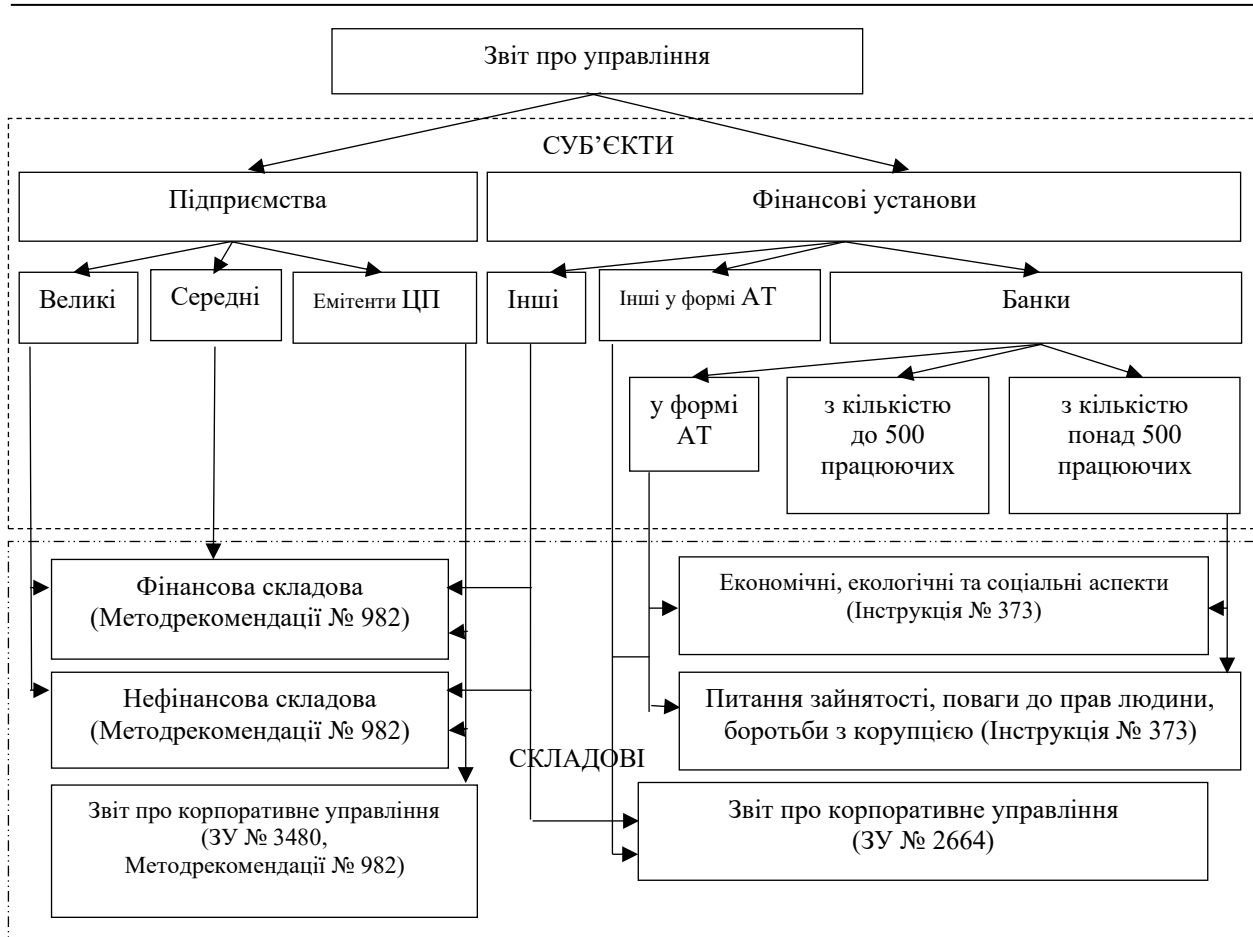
Звіт про управління

СУБ'ЄКТИ

Підприємства

Фінансові установи

Великі

Середні

Емітенти ЦП

Інші

Інші у формі АТ

Банки

у формі АТ

з кількістю до 500 працюючих

з кількістю понад 500 працюючих

Фінансова складова (Методрекомендації № 982)

Нефінансова складова (Методрекомендації № 982)

Звіт про корпоративне управління (ЗУ № 3480, Методрекомендації № 982)

Економічні, екологічні та соціальні аспекти (Інструкція № 373)

Питання зайнятості, поваги до прав людини, боротьби з корупцією (Інструкція № 373)

СКЛАДОВІ

Звіт про корпоративне управління (ЗУ № 2664)